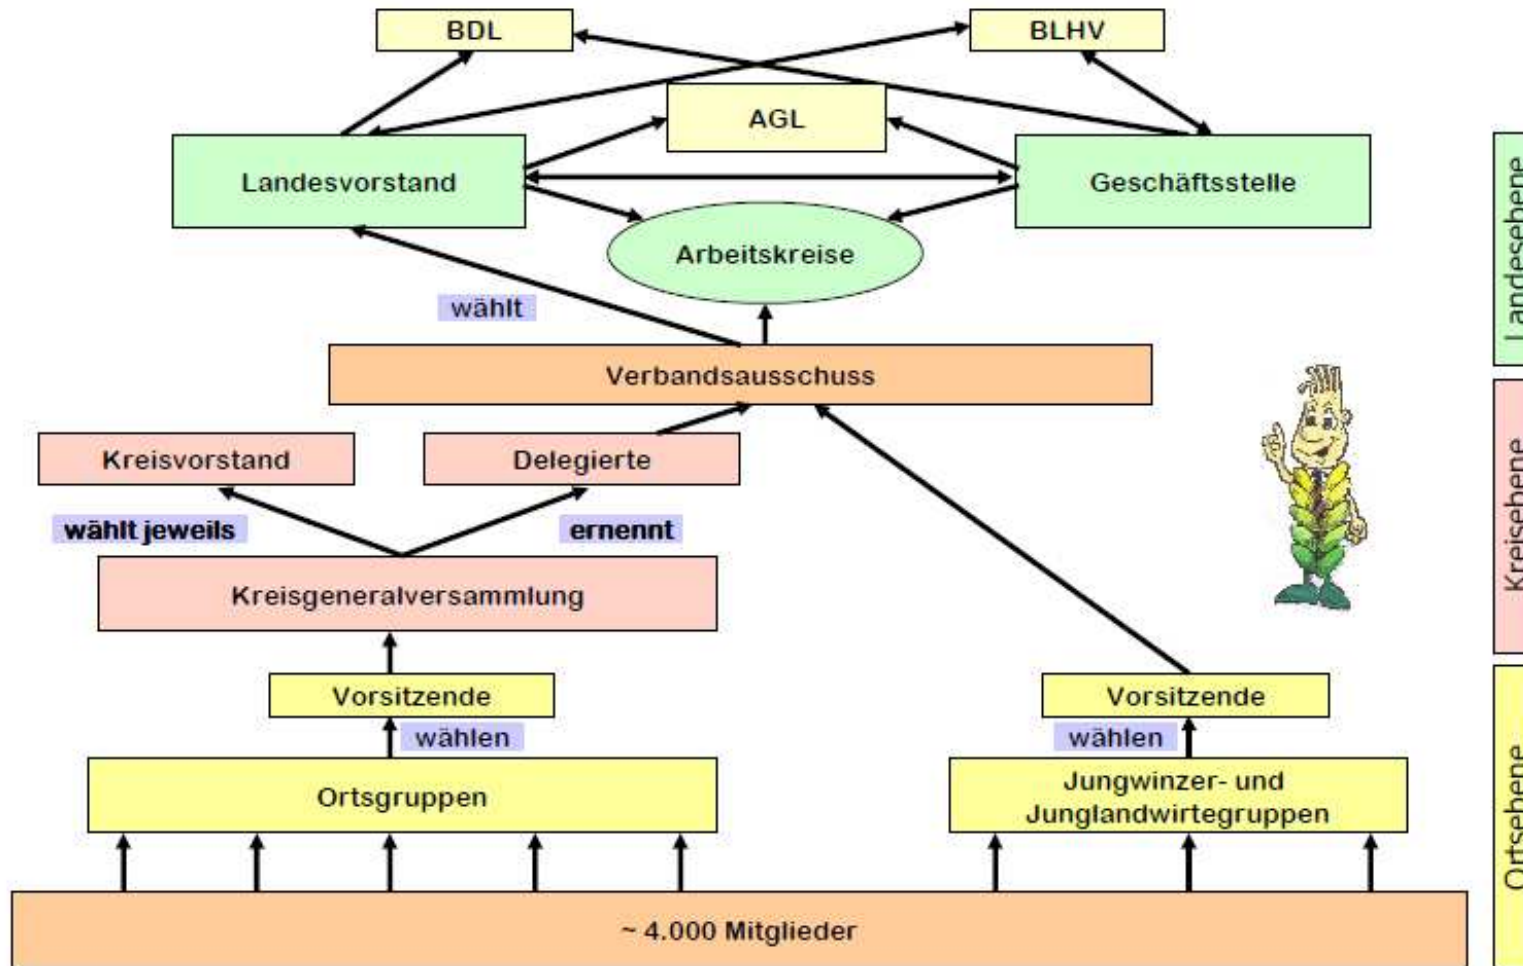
BDL
BLHV
AGL
Landesvorstand
Geschäftsstelle
Arbeitskreise
wählt
Verbandsausschuss
Kreisvorstand
Delegierte
wählt jeweils
ernennt
Kreisgeneralversammlung
Vorsitzende
wählen
Ortsgruppen
Vorsitzende
wählen
Jungwinzer- und Junglandwirtegruppen
~ 4.000 Mitglieder
Landesebene
Kreisebene
Ortsebene